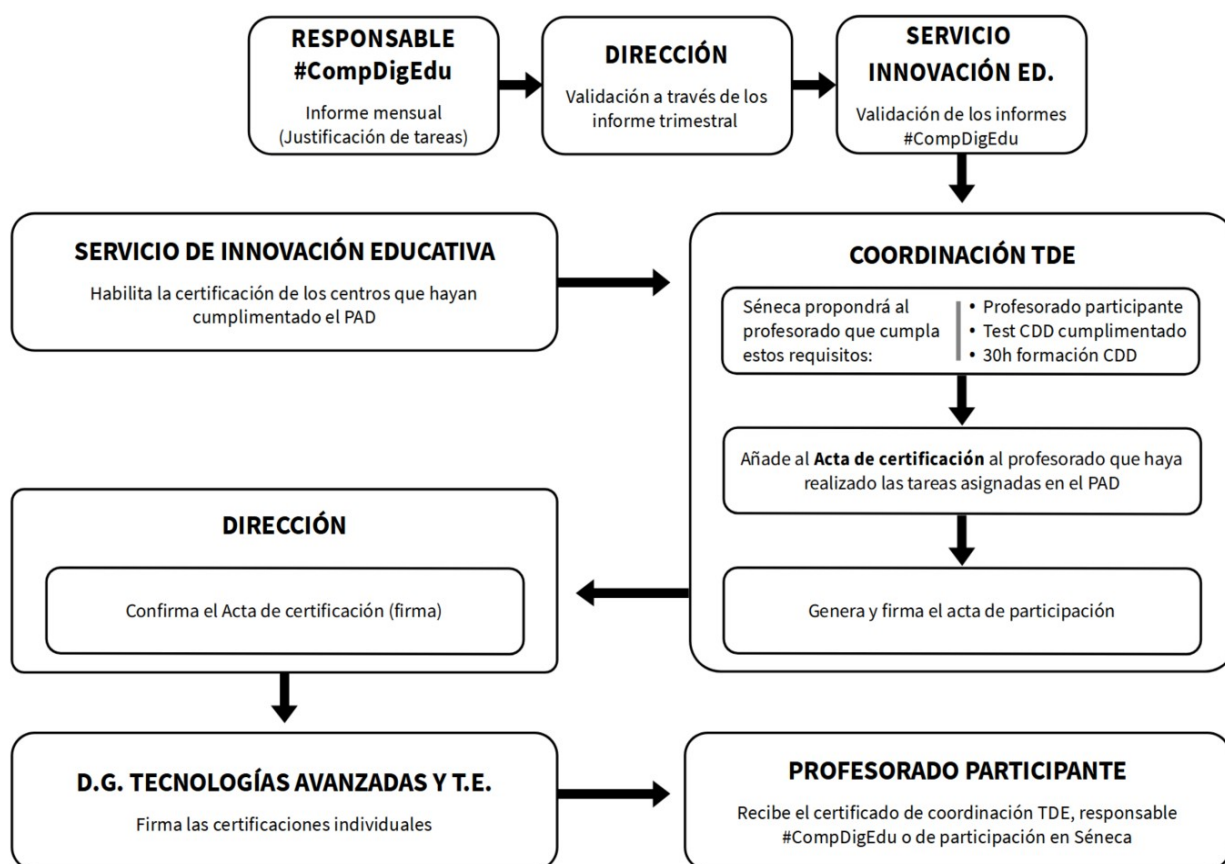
RESPONSABLE #CompDigEdu

Informe mensual (Justificación de tareas)

DIRECCIÓN

Validación a través de los informe trimestral

SERVICIO INNOVACIÓN ED.

Validación de los informes #CompDigEdu

SERVICIO DE INNOVACIÓN EDUCATIVA

Habilita la certificación de los centros que hayan cumplimentado el PAD

COORDINACIÓN TDE

Séneca propondrá al profesorado que cumpla estos requisitos:

• Profesorado participante
• Test CDD cumplimentado
• 30h formación CDD

Añade al **Acta de certificación** al profesorado que haya realizado las tareas asignadas en el PAD

Genera y firma el acta de participación

DIRECCIÓN

Confirma el Acta de certificación (firma)

D.G. TECNOLOGÍAS AVANZADAS Y T.E.

Firma las certificaciones individuales

PROFESORADO PARTICIPANTE

Recibe el certificado de coordinación TDE, responsable #CompDigEdu o de participación en Séneca